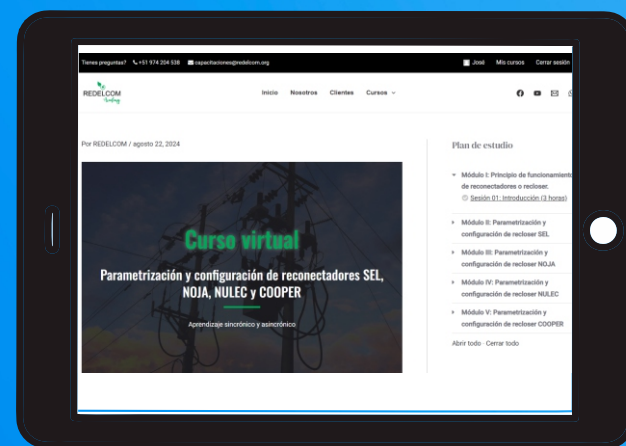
Tienes preguntas? +51 974 204 538 capacitaciones@redelcom.org José Mis cursos Cerrar sesión

REDELCOM Academy

Inicio Nosotros Clientes Cursos

Por REDELCOM / agosto 22, 2024

Curso virtual

Parametrización y configuración de reconectadores SEL, NOJA, NULEC y COOPER

Aprendizaje sincrónico y asincrónico

Plan de estudio

Módulo I: Principio de funcionamiento de reconectadores o recloser.

Sesión 01: Introducción (3 horas)

Módulo II: Parametrización y configuración de recloser SEL

Módulo III: Parametrización y configuración de recloser NOJA

Módulo IV: Parametrización y configuración de recloser NULEC

Módulo V: Parametrización y configuración de recloser COOPER

Abrir todo · Cerrar todo